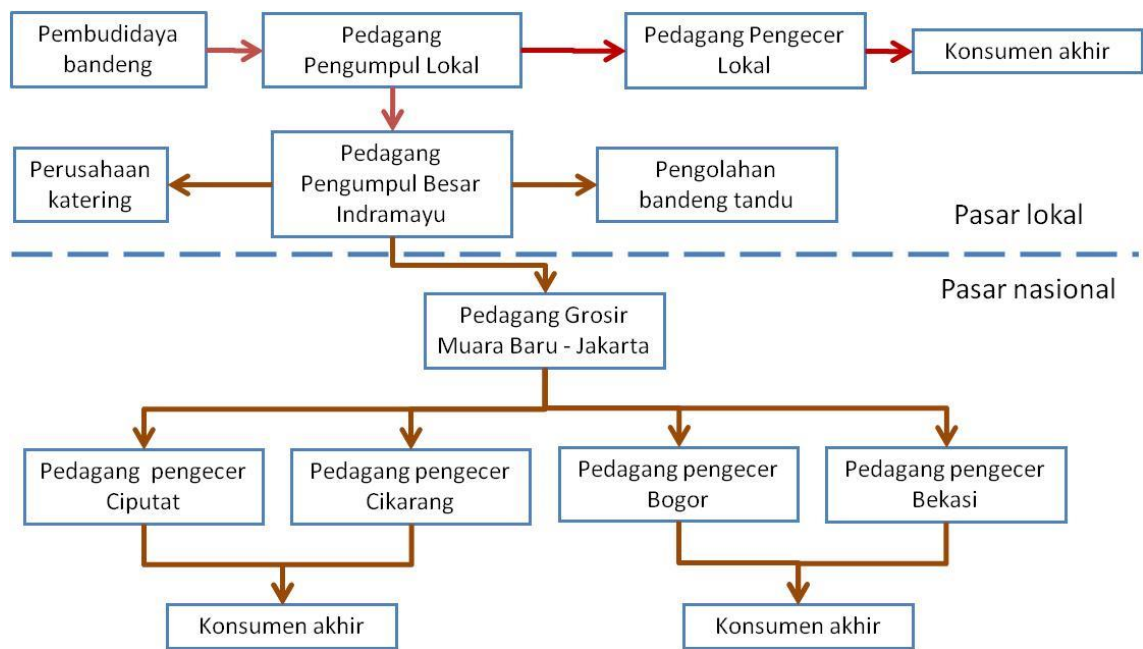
Pembudidaya bandeng

Pedagang Pengumpul Lokal

Pedagang Pengecer Lokal

Konsumen akhir

Perusahaan katering

Pedagang Pengumpul Besar Indramayu

Pengolahan bandeng tandu

Pasar lokal

Pasar nasional

Pedagang Grosir Muara Baru - Jakarta

Pedagang pengecer Ciputat

Pedagang pengecer Cikarang

Pedagang pengecer Bogor

Pedagang pengecer Bekasi

Konsumen akhir

Konsumen akhir